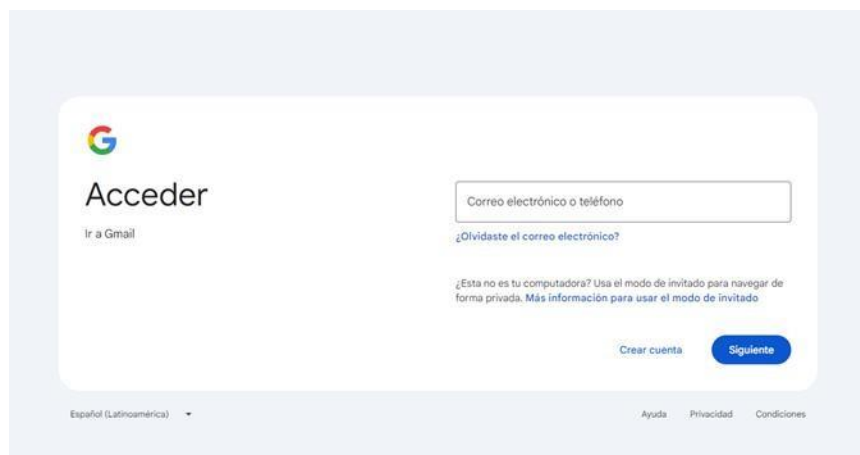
G

Acceder

Ir a Gmail

Correo electrónico o teléfono

¿Olvidaste el correo electrónico?

¿Esta no es tu computadora? Usa el modo de invitado para navegar de forma privada. Más información para usar el modo de invitado

Crear cuenta

Siguiente

Español (Latinoamérica)

Ayuda Privacidad Condiciones